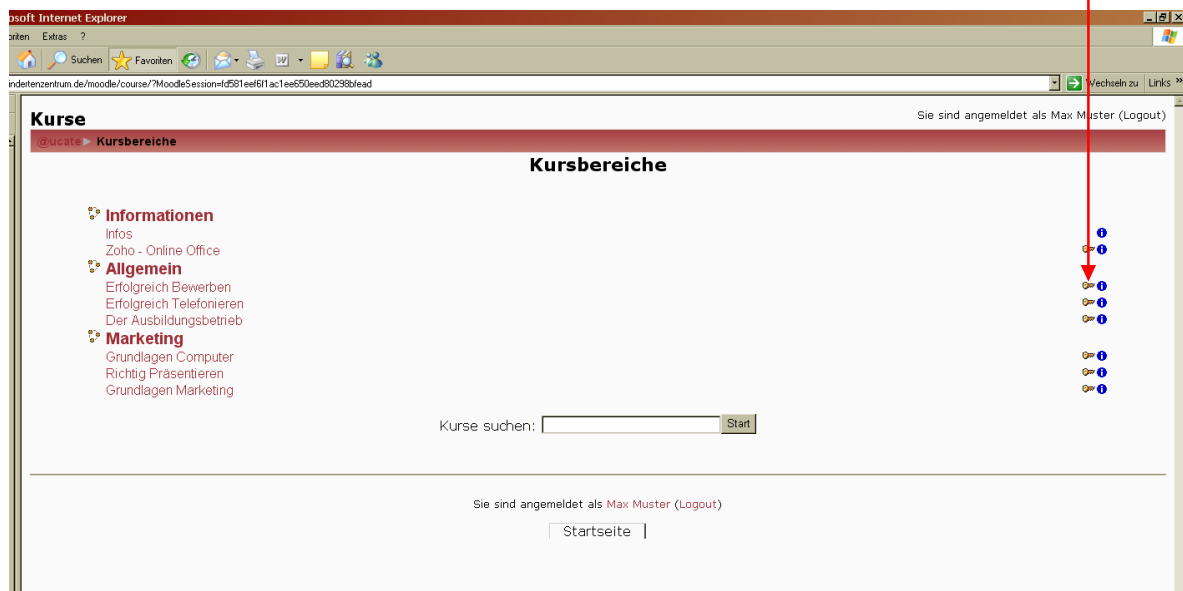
osoft Internet Explorer

oriten Extras ?

Suchen Favoriten

identenzentrum.de/moodle/course/?MoodleSession=fd581eef6f1ac1ee650eed80298bfead

Wechseln zu Links »

Kurse

Sie sind angemeldet als Max Muster (Logout)

@ucate ▶ Kursbereiche

Kursbereiche

Informationen

Infos

Zoho - Online Office

Allgemein

Erfolgreich Bewerben

Erfolgreich Telefonieren

Der Ausbildungsbetrieb

Marketing

Grundlagen Computer

Richtig Präsentieren

Grundlagen Marketing

Kurse suchen: Start

Sie sind angemeldet als Max Muster (Logout)

Startseite